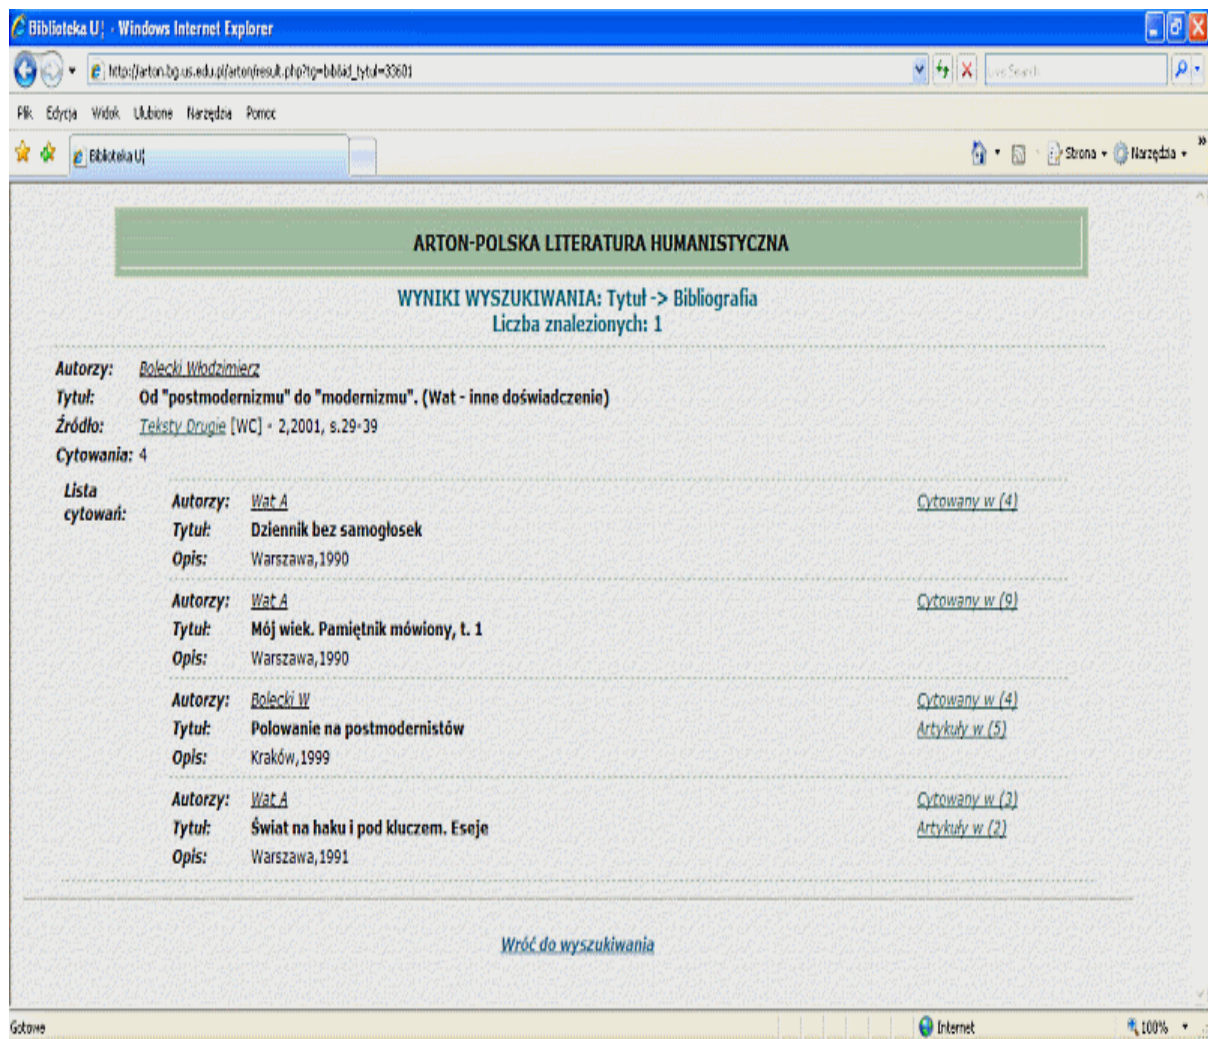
Biblioteka UŚ - Windows Internet Explorer

http://arton.bg.us.edu.pl/arton/result.php?tg=biblad_tytul=33601

Live Search

Plik Edycja Widok Ulubione Narzędzia Pomoc

Biblioteka UŚ

Strona Narzędzia

ARTON-POLSKA LITERATURA HUMANISTYCZNA

WYNIKI WYSZUKIWANIA: Tytuł -> Bibliografia
Liczba znalezionych: 1

Autorzy: Bolecki Włodzimierz
Tytuł: Od "postmodernizmu" do "modernizmu". (Wat - inne doświadczenie)
Źródło: Teksty Drugie [WC] - 2,2001, s.29-39
Cytowania: 4

Lista cytowań:

Autorzy: Wat A
Tytuł: Dziennik bez samogłosek
Opis: Warszawa,1990
Cytowany w (4)

Autorzy: Wat A
Tytuł: Mój wiek. Pamiętnik mówiony, t. 1
Opis: Warszawa,1990
Cytowany w (9)

Autorzy: Bolecki W
Tytuł: Polowanie na postmodernistów
Opis: Kraków,1999
Cytowany w (4)
Artykuły w (5)

Autorzy: Wat A
Tytuł: Świat na haku i pod kluczem. Eseje
Opis: Warszawa,1991
Cytowany w (3)
Artykuły w (2)

Wróć do wyszukiwania

Gotowe Internet 100%